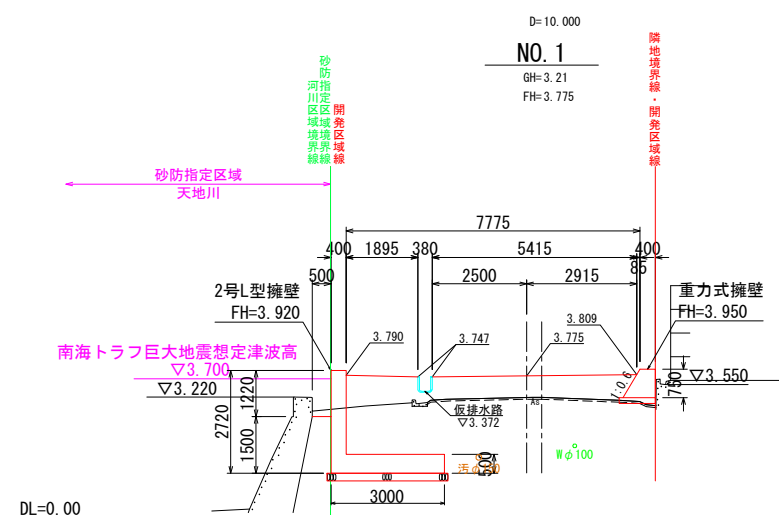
D=10.000

NO. 1

GH=3.21
FH=3.775

砂防指定区域境界線

河川区域境界線

開発区域線

隣地境界線・開発区域線

砂防指定区域
天地川

7775

400
1895
380
5415
400

500
2500
2915
85

2号L型擁壁
FH=3.920

重力式擁壁
FH=3.950

南海トラフ巨大地震想定津波高
▽3.700

3.790
3.747
3.775
3.809

1:0.6

▽3.550

750

▽3.220

1220

2720

1500

仮排水路
▽3.372

As

Wφ100

汚φ100

500

3000

DL=0.00